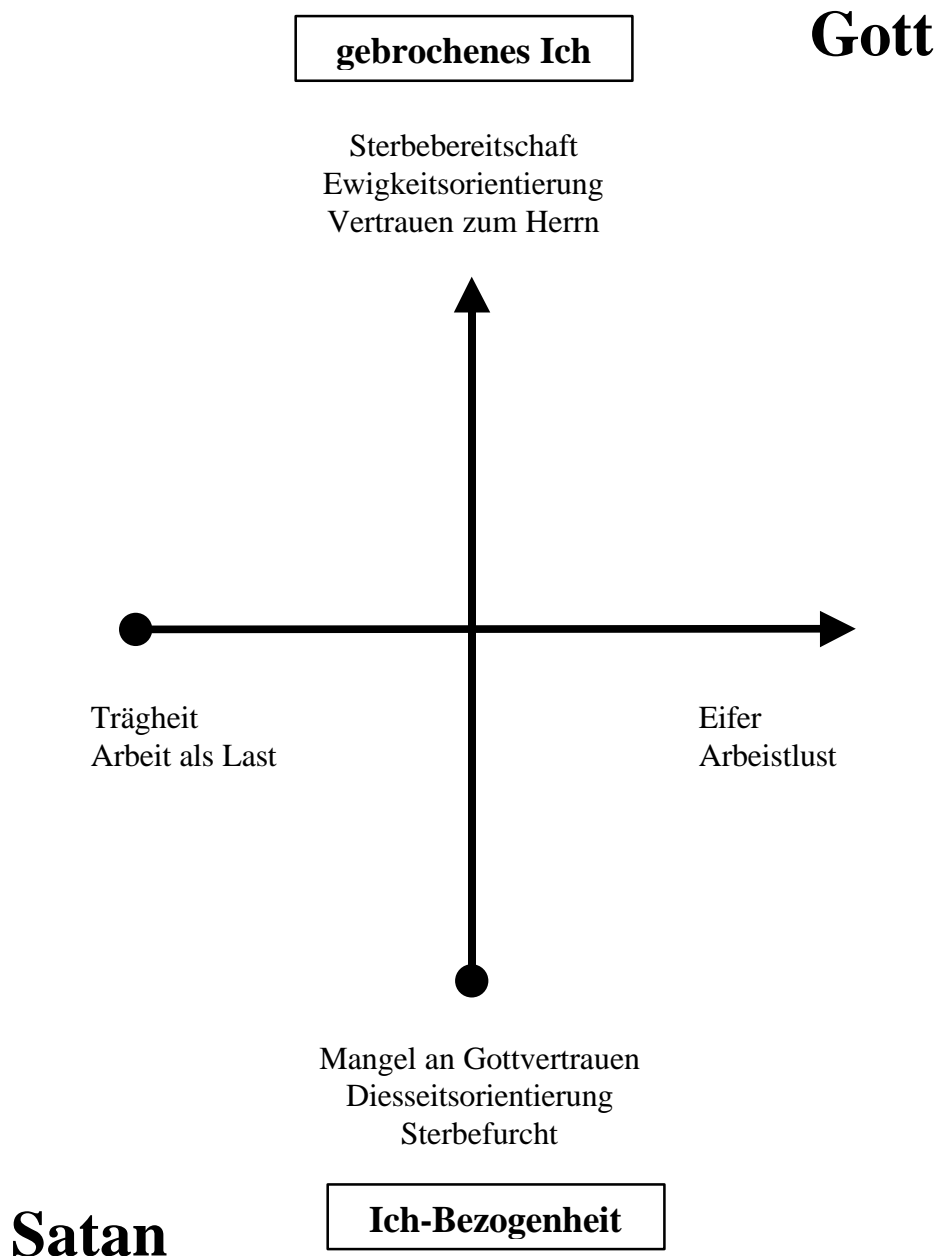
gebrochenes Ich

Gott

Sterbebereitschaft
Ewigkeitsorientierung
Vertrauen zum Herrn

Trägheit
Arbeit als Last

Eifer
Arbeistlust

Mangel an Gottvertrauen
Diesseitsorientierung
Sterbefurcht

Satan

Ich-Bezogenheit